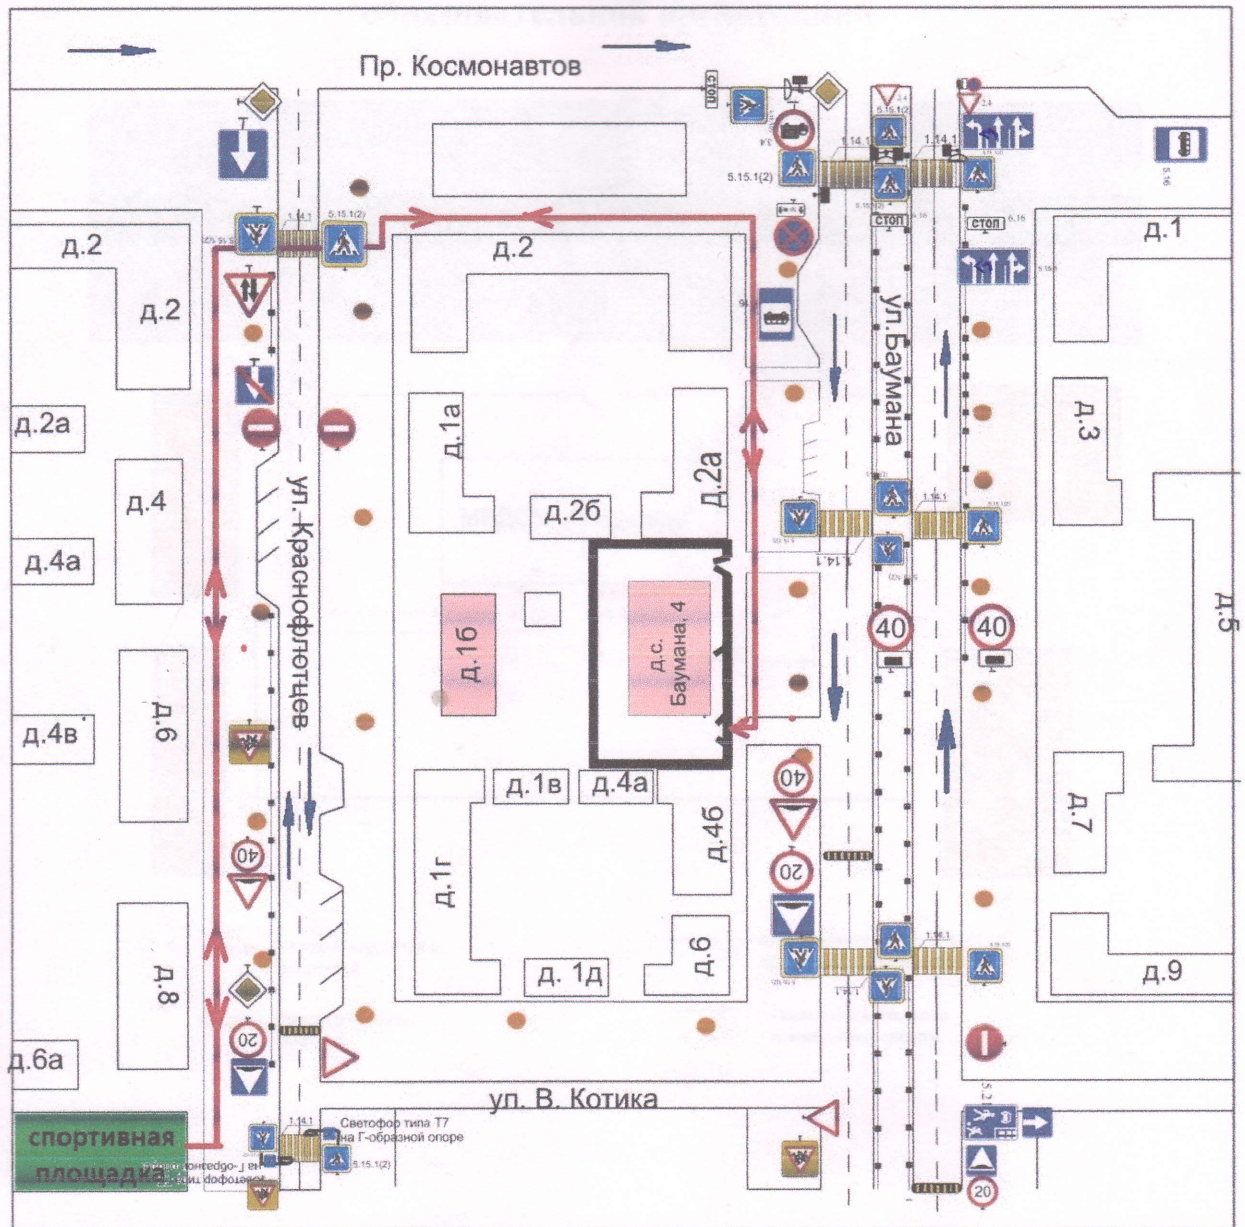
Пр. Космонавтов

д.2

д.2

д.2

д.1

д.2а

д.4

д.4а

д.4в

д.6

д.8

д.6а

ул. Краснофлотцев

д.1а

д.2б

д.2а

д.1б

д.с. Баумана, 4

д.1в

д.4а

д.4б

д.1г

д. 1д

д.6

ул. Баумана

д.3

д.5

д.7

д.9

ул. В. Котика

спортивная площадка

Светофор типа Т7 на Г-образной опоре

40

40

40

20

40

20

20

СТОП

СТОП

1.14.1

5.15.1(2)

5.16

6.16

5.21

2.4